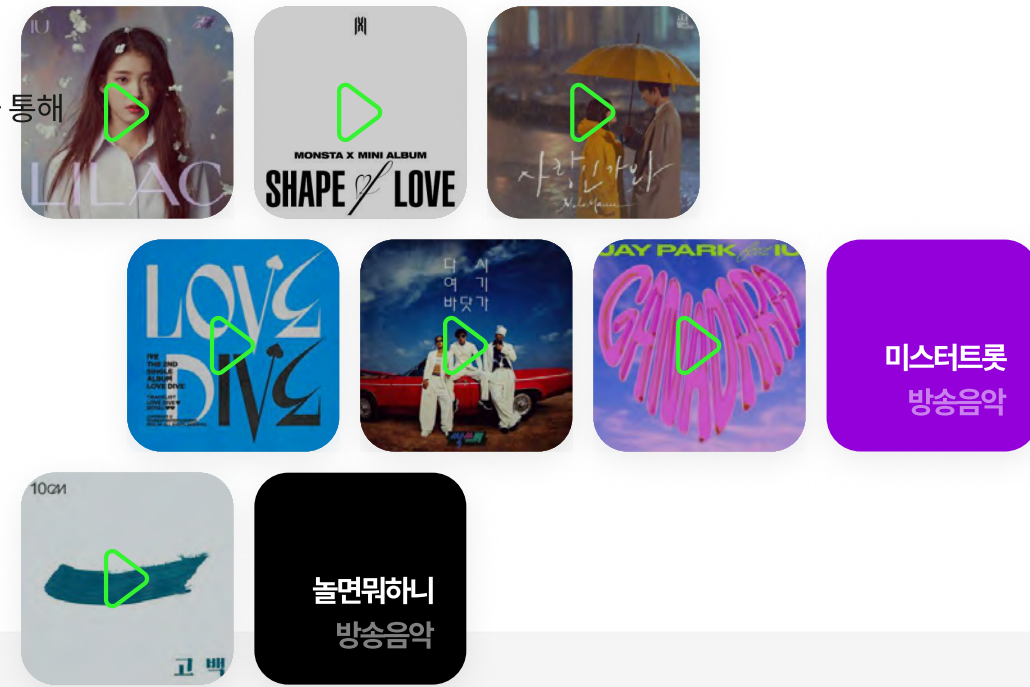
통해

IU
LILAC

MONSTA X MINI ALBUM
SHAPE of LOVE

사랑인가 봐

LOVE DIVE
IVE
THE 2ND
SINGLE
ALBUM
LOVE DIVE

다시 여기 바닷가

JAY PARK feat. IU
GANADARA

미스터트롯
방송음악

10CM
고백

놀면뭐하니
방송음악